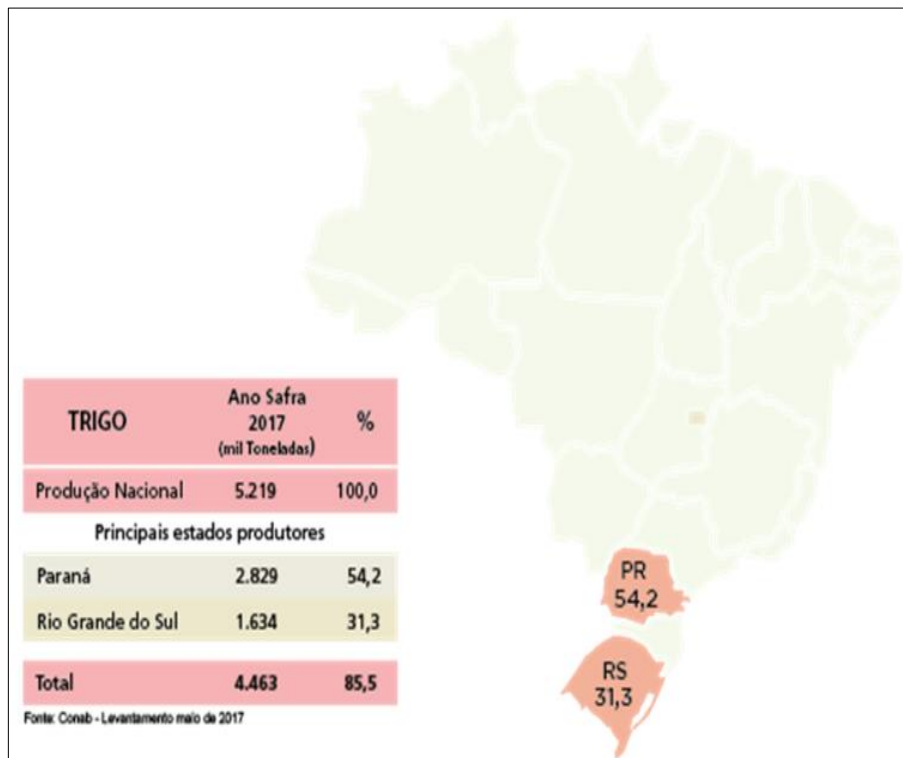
| TRIGO | Ano Safra 2017 (mil Toneladas) | % |
|---|---|---|
| Produção Nacional | 5.219 | 100,0 |
| Principais estados produtores | | |
| Paraná | 2.829 | 54,2 |
| Rio Grande do Sul | 1.634 | 31,3 |
| Total | 4.463 | 85,5 |

Fonte: Conab - Levantamento maio de 2017

PR
54,2

RS
31,3